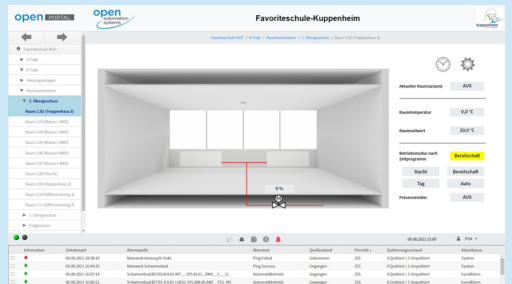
open PORTAL

open automation systems

Favoriteschule-Kuppenheim

Kuppenheim

Favoriteschule KUP

Favoriteschule KUP > A-Trakt > Raumautomation > 2. Obergeschoss > Raum 2.02 (Treppenhaus 3)

A-Trakt

B-Trakt

Heizungsanlagen

Raumautomation

2. Obergeschoss

Raum 2.02 (Treppenhaus 3)

Raum 2.03 (Klasse 1 AMS)

Raum 2.04 (Klasse 2 AMS)

Raum 2.05 (Klasse 3 AMS)

Raum 2.06 (Klasse 4 AMS)

Raum 2.07 (Klasse 5 AMS)

Raum 2.08 (Flur K1)

Raum 2.09 (Treppenhaus 2)

Raum 2.10 (Differenzierung 1)

Raum 2.11 (Differenzierung 2)

1. Obergeschoss

Erdgeschoss

0 %

Aktueller Raumzustand | AUS

Raumtemperatur | 0,0 °C

Raumsollwert | 20,0 °C

Betriebsmodus nach Zeitprogramm | Bereitschaft

Nacht | Bereitschaft

Tag | Auto

Präsenzmelder | AUS

06.08.2021 15:00

| Information | Zeitstempel | Alarmquelle | Alarmtext | Quellzustand | Priorität | Quittierungszustand | Benutzer |
|---|---|---|---|---|---|---|---|
| | 06.08.2021 18:58:16 | Netzwerk Heizung B-Trakt | Ping Fehlt | Unbekannt | 255 | 0 Quittiert / 1 Unquittiert | System |
| | 06.08.2021 16:44:35 | Netzwerk Schwimmbad | Ping Success | Gegangen | 255 | 0 Quittiert / 1 Unquittiert | System |
| | 06.08.2021 16:07:14 | Schwimmbad/BCT01.R14.D1.MIT.... | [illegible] | Automatikbetrieb | 255 | 0 Quittiert / 1 Unquittiert | Sandflamm |
| | 06.08.2021 16:06:52 | Schwimmbad/BCT01.R14.D1.LHE01.SYS.AM.06.AM7... | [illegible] | Automatikbetrieb | 255 | 0 Quittiert / 1 Unquittiert | Sandflamm |